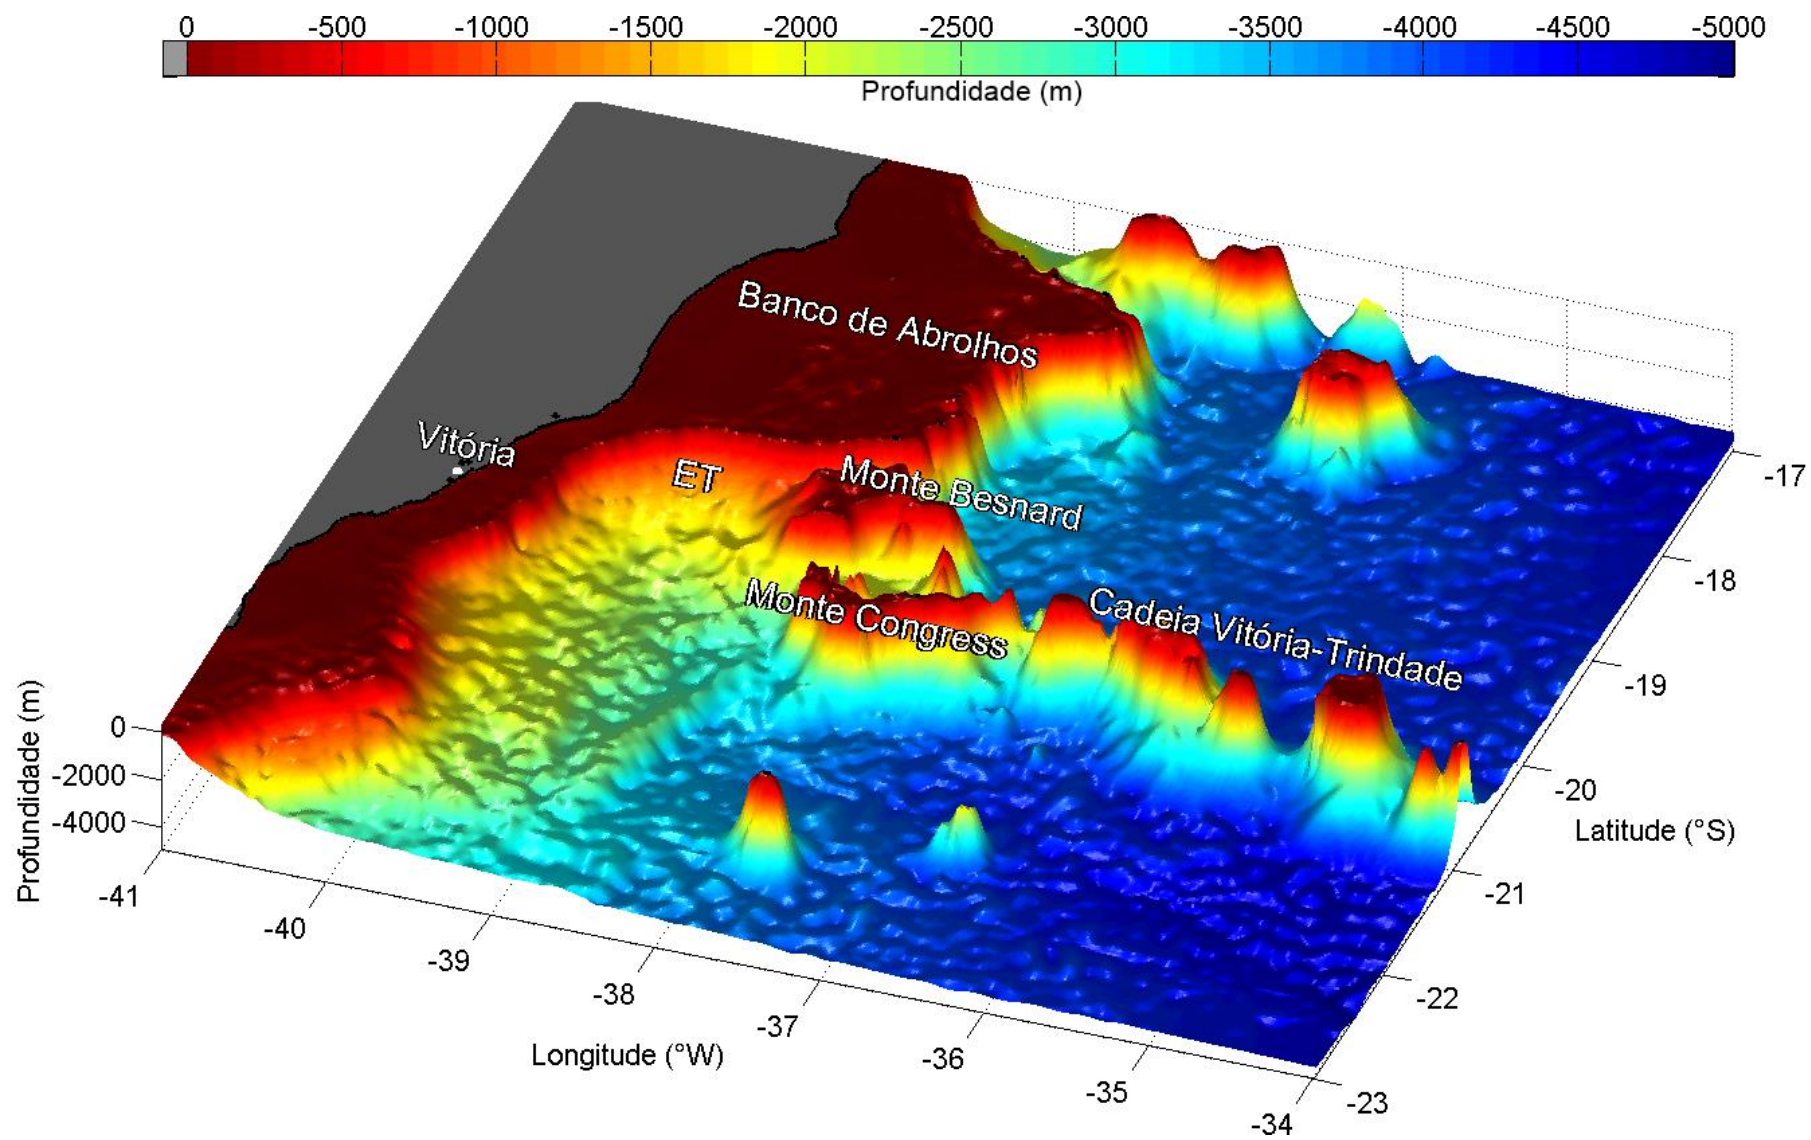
0 -500 -1000 -1500 -2000 -2500 -3000 -3500 -4000 -4500 -5000

Profundidade (m)

Banco de Abrolhos

Vitória

ET

Monte Besnard

Monte Congress

Cadeia Vitória-Trindade

Profundidade (m)

0
-2000
-4000

-41
-40
-39
-38
-37
-36
-35
-34

Longitude (°W)

-17
-18
-19
-20
-21
-22
-23

Latitude (°S)